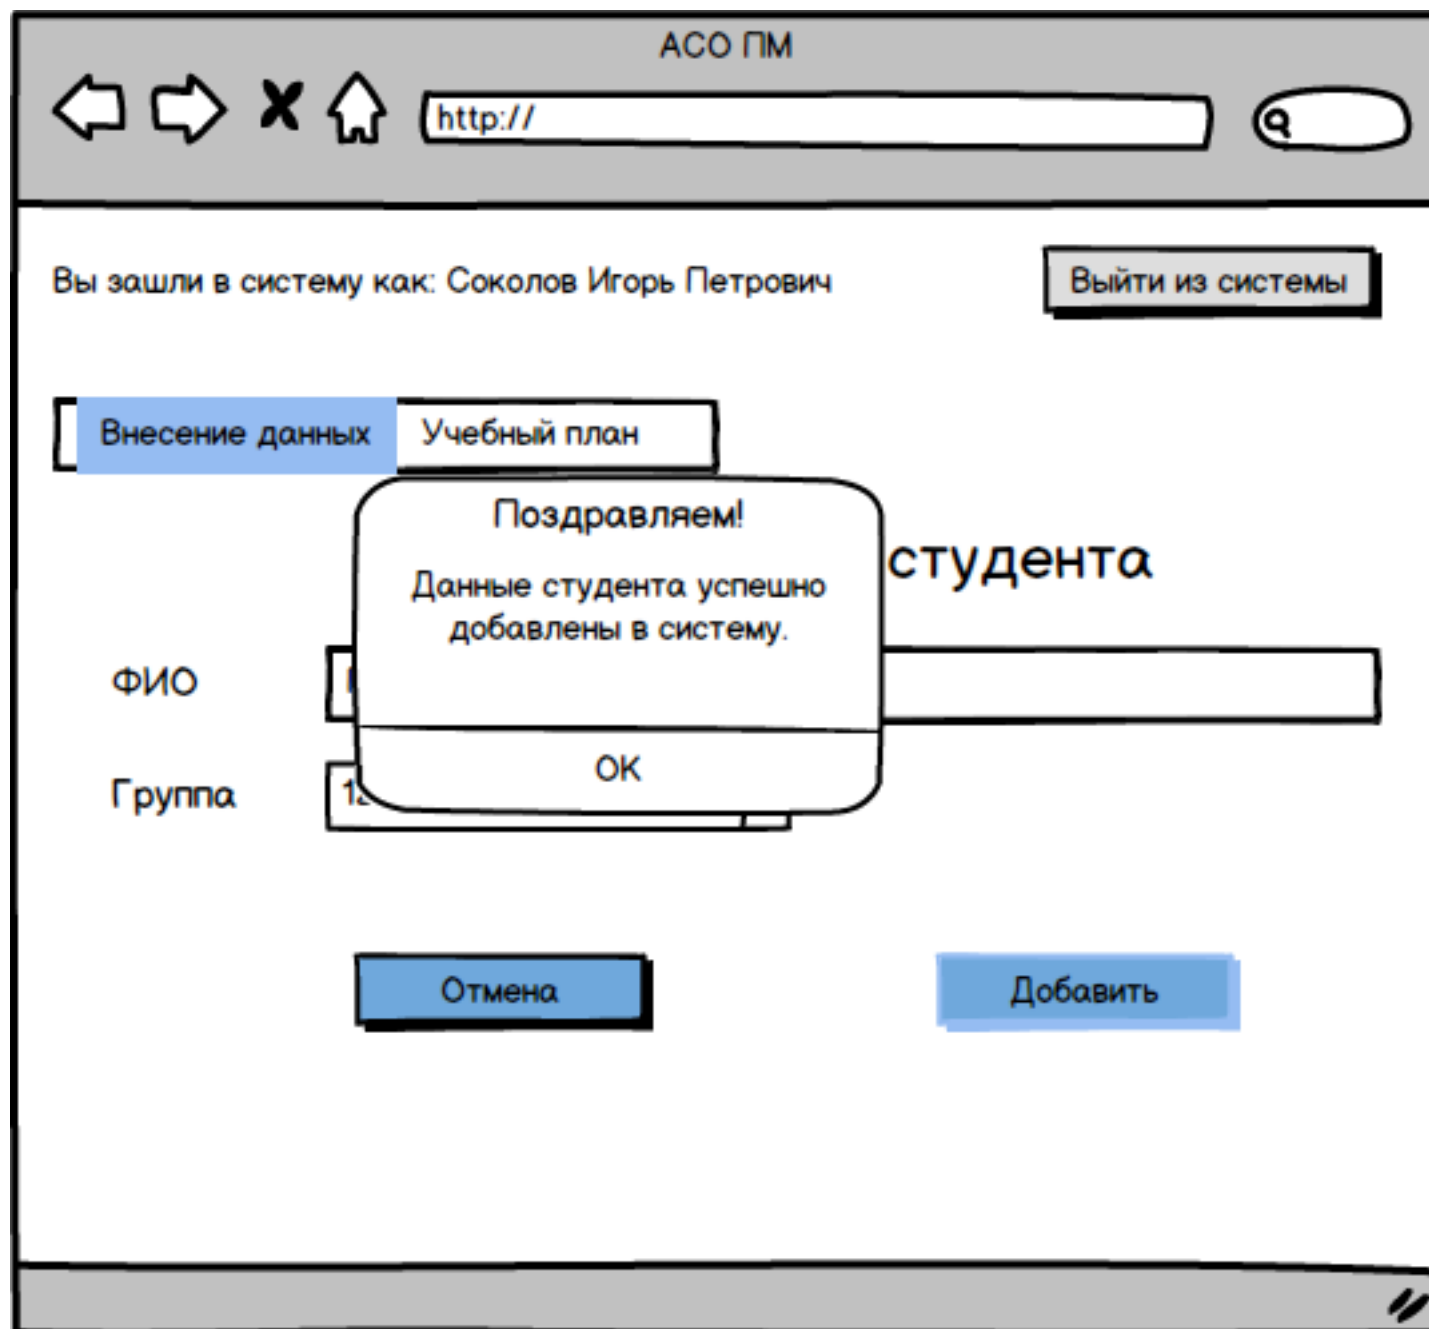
АСО ПМ

http://

Вы зашли в систему как: Соколов Игорь Петрович

Выйти из системы

Внесение данных

Учебный план

Поздравляем!

Данные студента успешно добавлены в систему.

OK

студента

ФИО

Группа

1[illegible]

Отмена

Добавить